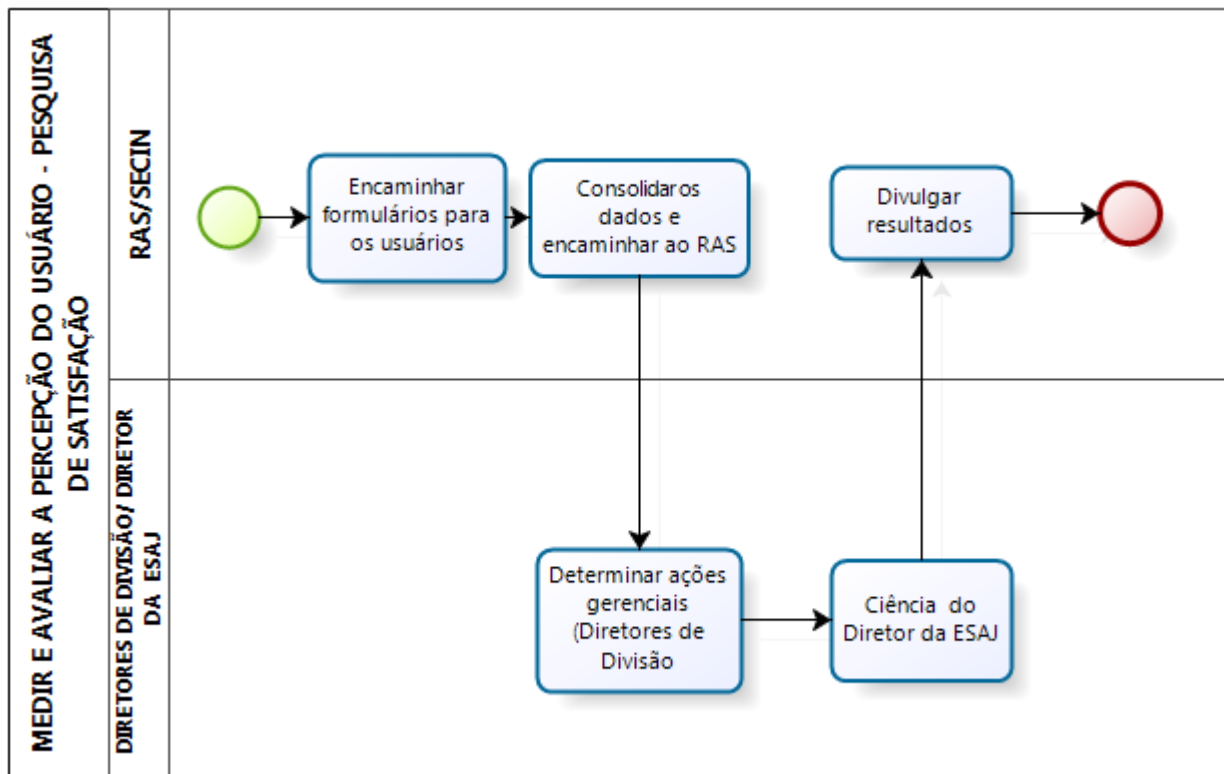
MEDIR E AVALIAR A PERCEPÇÃO DO USUÁRIO - PESQUISA DE SATISFAÇÃO

RAS/SECIN

Encaminhar formulários para os usuários

Consolidaros dados e encaminhar ao RAS

Divulgar resultados

DIRETORES DE DIVISÃO/ DIRETOR DA ESAJ

Determinar ações gerenciais (Diretores de Divisão

Ciência do Diretor da ESAJ